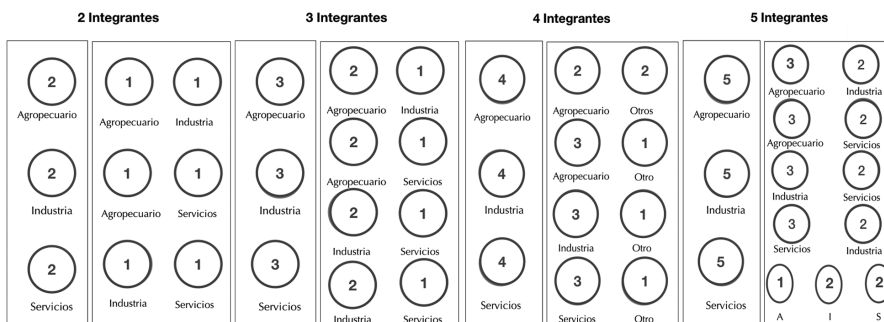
2 Integrantes

2
Agropecuario

2
Industria

2
Servicios

1
Agropecuario
1
Industria

1
Agropecuario
1
Servicios

1
Industria
1
Servicios

3 Integrantes

3
Agropecuario

3
Industria

3
Servicios

2
Agropecuario
1
Industria

2
Agropecuario
1
Servicios

2
Industria
1
Servicios

2
Industria
1
Servicios

4 Integrantes

4
Agropecuario

4
Industria

4
Servicios

2
Agropecuario
2
Otros

3
Agropecuario
1
Otro

3
Industria
1
Otro

3
Servicios
1
Otro

5 Integrantes

5
Agropecuario

5
Industria

5
Servicios

3
Agropecuario
2
Industria

3
Agropecuario
2
Servicios

3
Industria
2
Servicios

3
Servicios
2
Industria

1
A
2
I
2
S